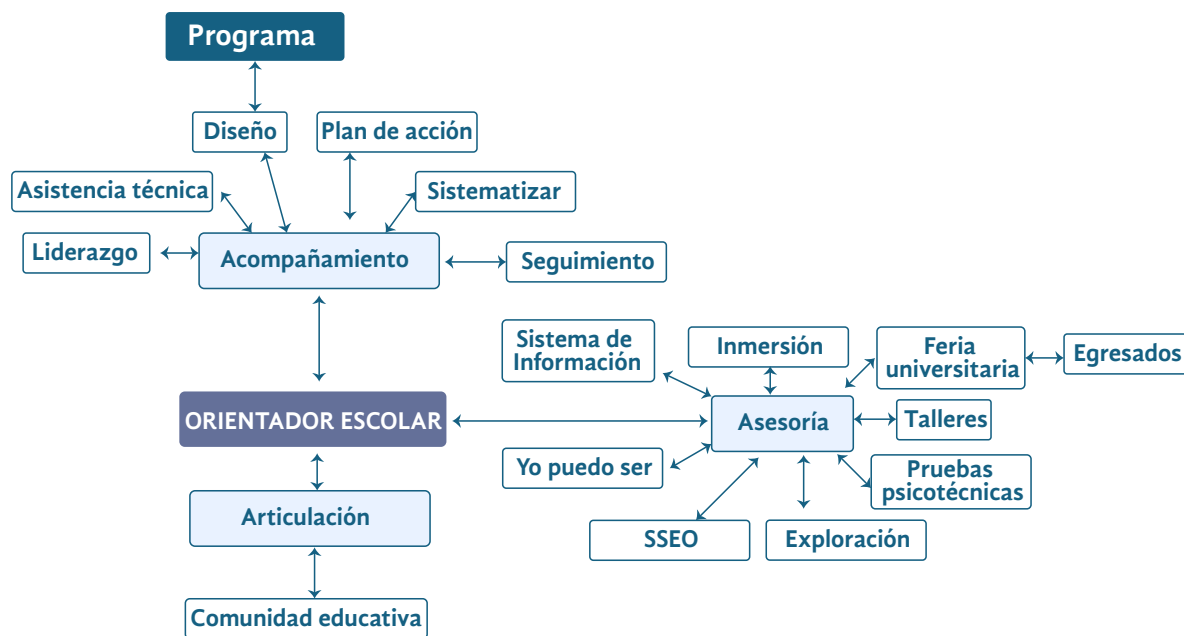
Programa

Diseño

Plan de acción

Asistencia técnica

Sistematizar

Liderazgo

Acompañamiento

Seguimiento

Sistema de Información

Inmersión

Feria universitaria

Egresados

ORIENTADOR ESCOLAR

Asesoría

Talleres

Yo puedo ser

Pruebas psicotécnicas

Articulación

SSEO

Exploración

Comunidad educativa